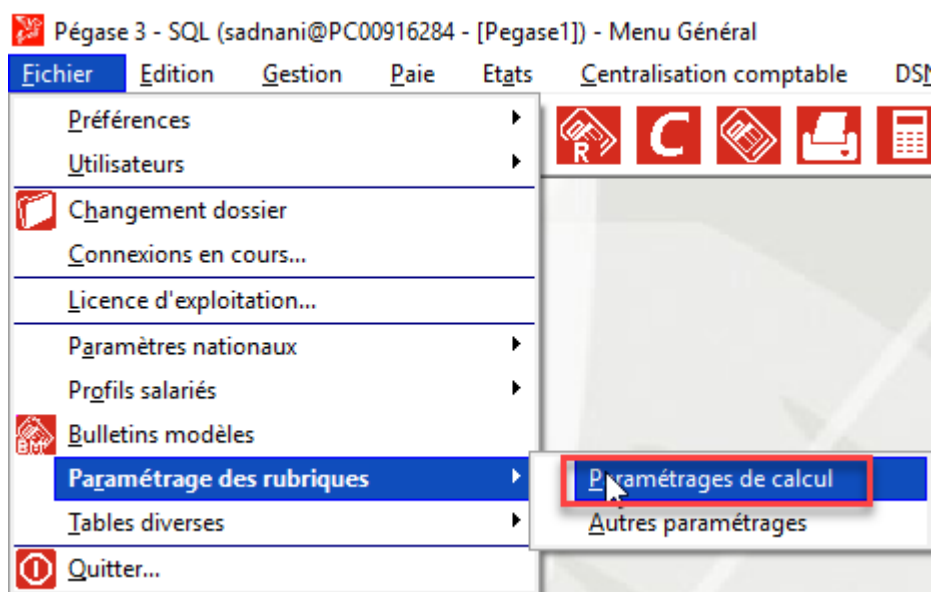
Pégase 3 - SQL (sadnani@PC00916284 - [Pegase1]) - Menu Général

Fichier Edition Gestion Paie Etats Centralisation comptable DSN

Préférences
Utilisateurs
Changement dossier
Connexions en cours...
Licence d'exploitation...
Paramètres nationaux
Profils salariés
Bulletins modèles
Paramétrage des rubriques
Tables diverses
Quitter...

Paramétrages de calcul
Autres paramétrages

C